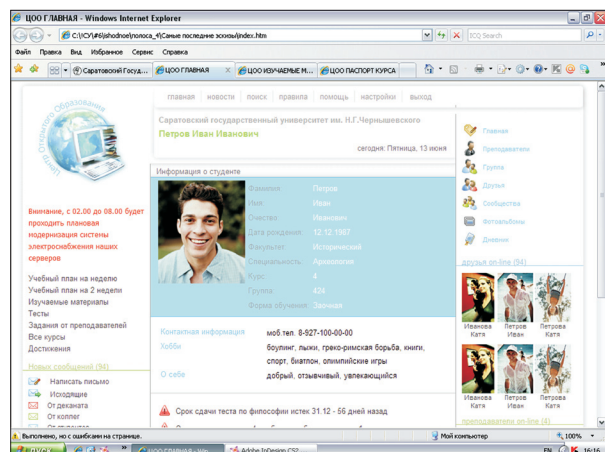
ЦОО ГЛАВНАЯ - Windows Internet Explorer

C:\!CY\#6\ishodnoe\полоса_4\Самые последние эскизы\index.htm

ICQ Search

Файл Правка Вид Избранное Сервис Справка

Саратовский Госуд... ЦОО ГЛАВНАЯ ЦОО ИЗУЧАЕМЫЕ М... ЦОО ПАСПОРТ КУРСА

Центр Открытого Образования

главная новости поиск правила помощь настройки выход

Саратовский государственный университет им. Н.Г.Чернышевского

Петров Иван Иванович

сегодня: Пятница, 13 июня

Информация о студенте

| Фамилия | Петров |
|---|---|
| Имя | Иван |
| Отчество | Иванович |
| Дата рождения | 12.12.1987 |
| Факультет | Исторический |
| Специальность | Археология |
| Курс | 4 |
| Группа | 424 |
| Форма обучения | Заочная |

Внимание, с 02.00 до 08.00 будет проходить плановая модернизация системы электроснабжения наших серверов

Учебный план на неделю
Учебный план на 2 недели
Изучаемые материалы
Тесты
Задания от преподавателей
Все курсы
Достижения

Новых сообщений (94)
Написать письмо
Исходящие
От деканата
От коллег

| Контактная информация | моб.тел. 8-927-100-00-00 |
|---|---|
| Хобби | боулинг, лыжи, греко-римская борьба, книги, спорт, биатлон, олимпийские игры |
| О себе | добрый, отзывчивый, увлекающийся |

Срок сдачи теста по философии истек 31.12 - 56 дней назад

Главная
Преподаватели
Группа
Друзья
Сообщества
Фотоальбомы
Дневник

друзья on-line (94)

Иванова Катя
Петров Иван
Петрова Катя
Иванова Катя
Петров Иван
Петрова Катя

преподаватели on-line (4)

Выполнено, но с ошибками на странице.

Мой компьютер

100%

пуск

ЦОО ГЛАВНАЯ - Win...

Adobe InDesign CS2

EN

16:16